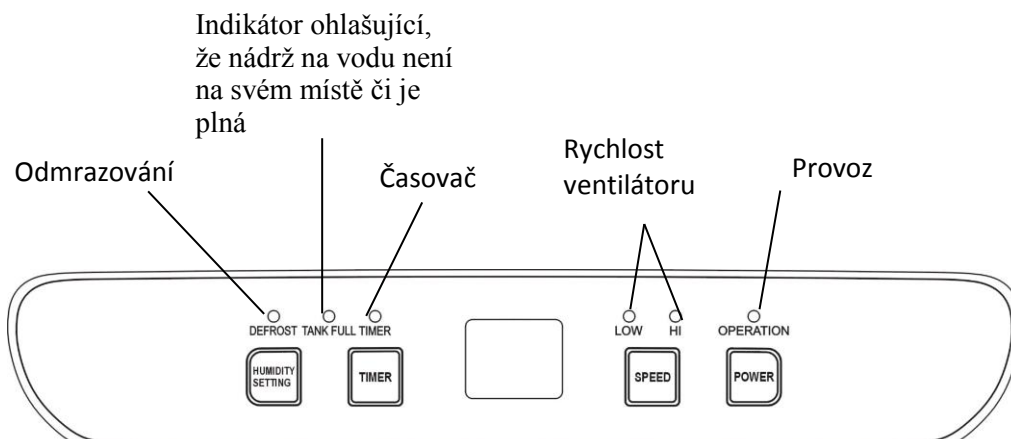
Indikátor ohlašující, že nádrž na vodu není na svém místě či je plná

Odmrazování

Časovač

Rychlost ventilátoru

Provoz

DEFROST TANK FULL TIMER

LOW HI

OPERATION

HUMIDITY SETTING

TIMER

SPEED

POWER